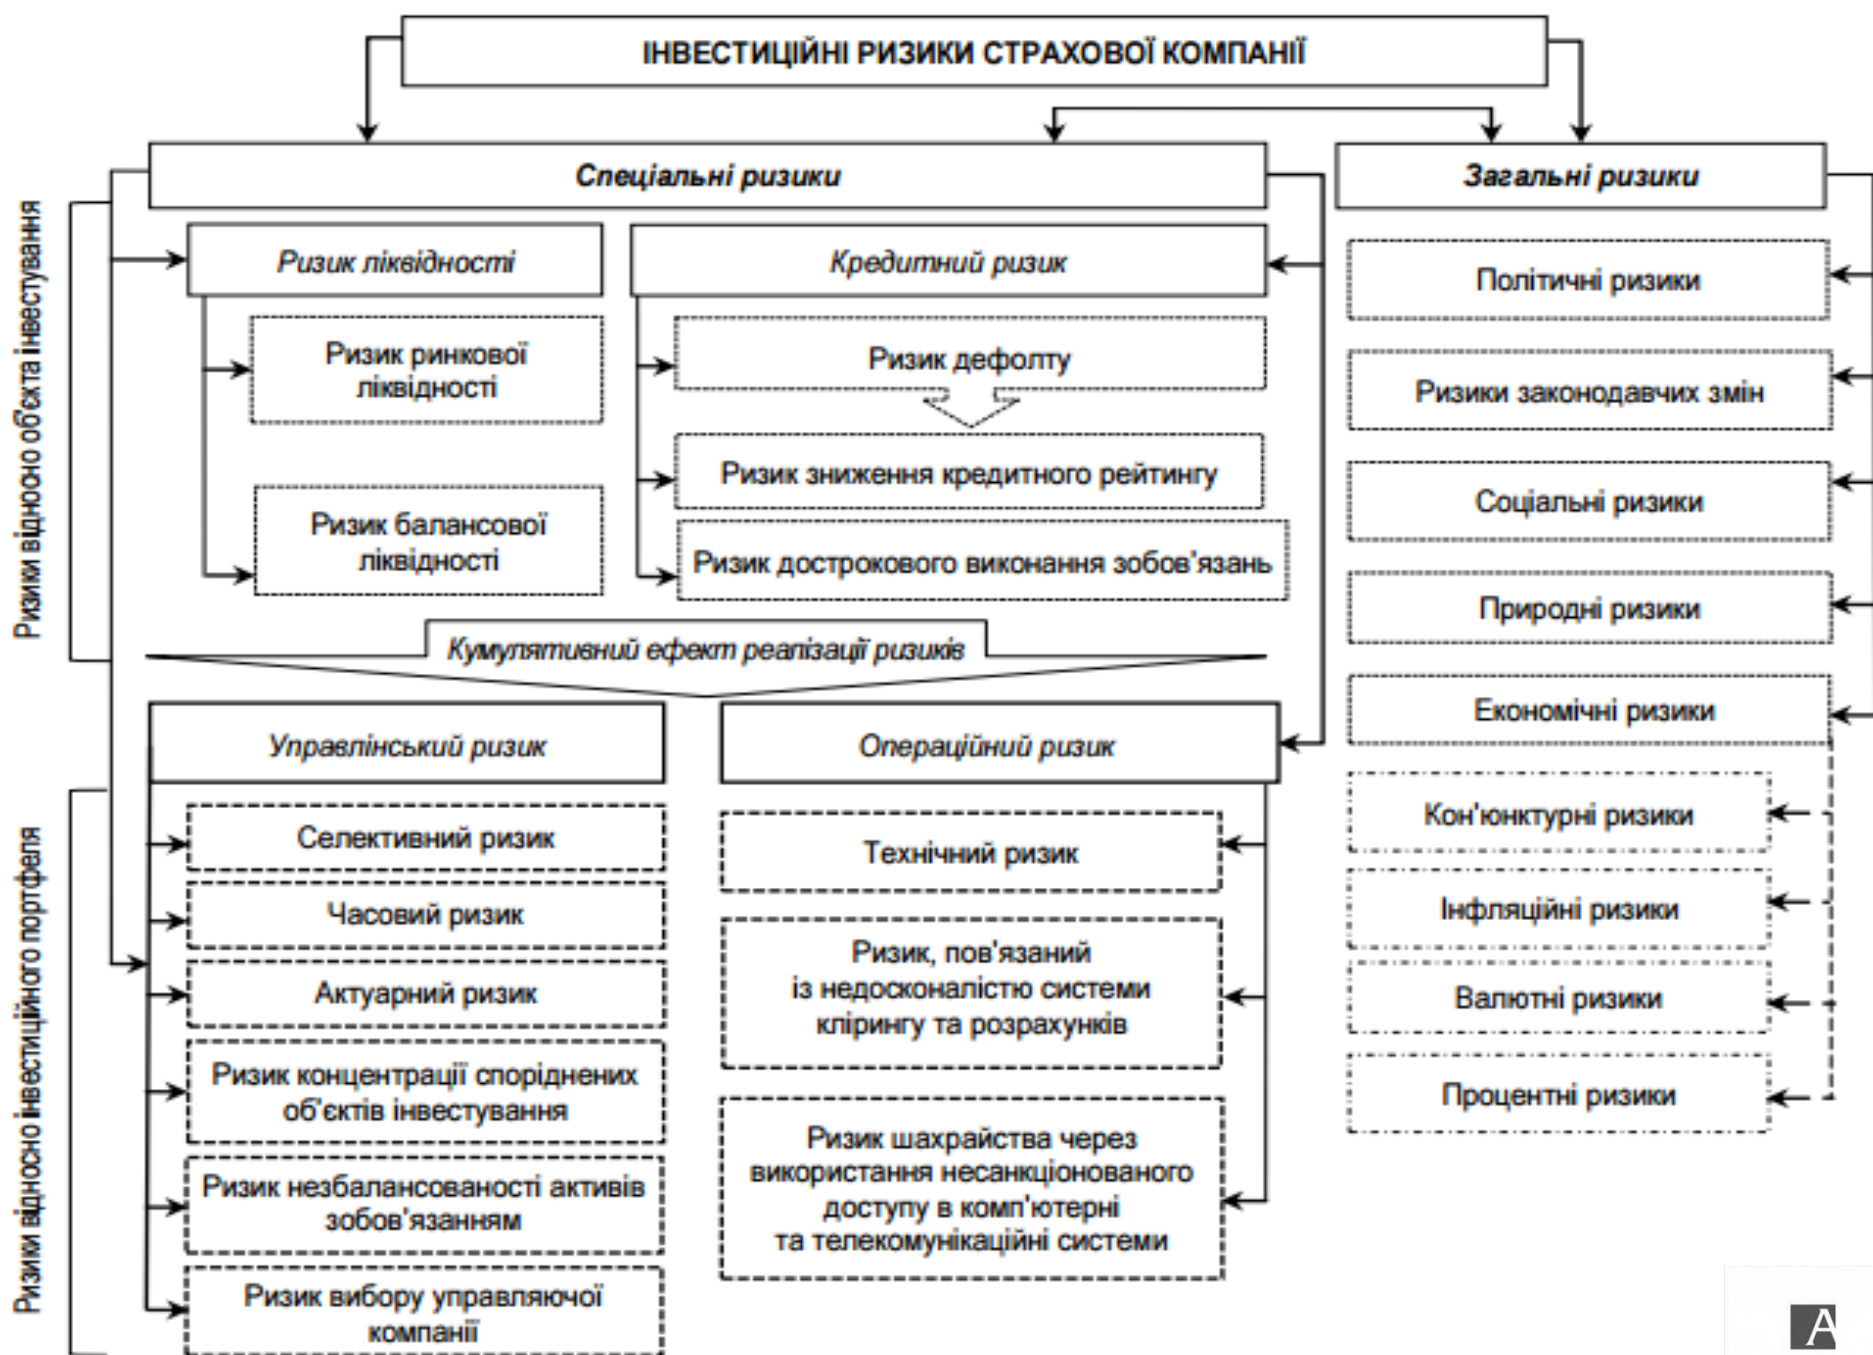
ІНВЕСТИЦІЙНІ РИЗИКИ СТРАХОВОЇ КОМПАНІЇ

Спеціальні ризики

Загальні ризики

Ризики відносно об'єкта інвестування

Ризик ліквідності

Ризик ринкової ліквідності

Ризик балансової ліквідності

Кредитний ризик

Ризик дефолту

Ризик зниження кредитного рейтингу

Ризик дострокового виконання зобов'язань

Політичні ризики

Ризики законодавчих змін

Соціальні ризики

Природні ризики

Економічні ризики

Кумулятивний ефект реалізації ризиків

Ризики відносно інвестиційного портфеля

Управлінський ризик

Селективний ризик

Часовий ризик

Актуарний ризик

Ризик концентрації споріднених об'єктів інвестування

Ризик незбалансованості активів зобов'язанням

Ризик вибору управляючої компанії

Операційний ризик

Технічний ризик

Ризик, пов'язаний із недосконалістю системи клірингу та розрахунків

Ризик шахрайства через використання несанкціонованого доступу в комп'ютерні та телекомунікаційні системи

Кон'юнктурні ризики

Інфляційні ризики

Валютні ризики

Процентні ризики

A